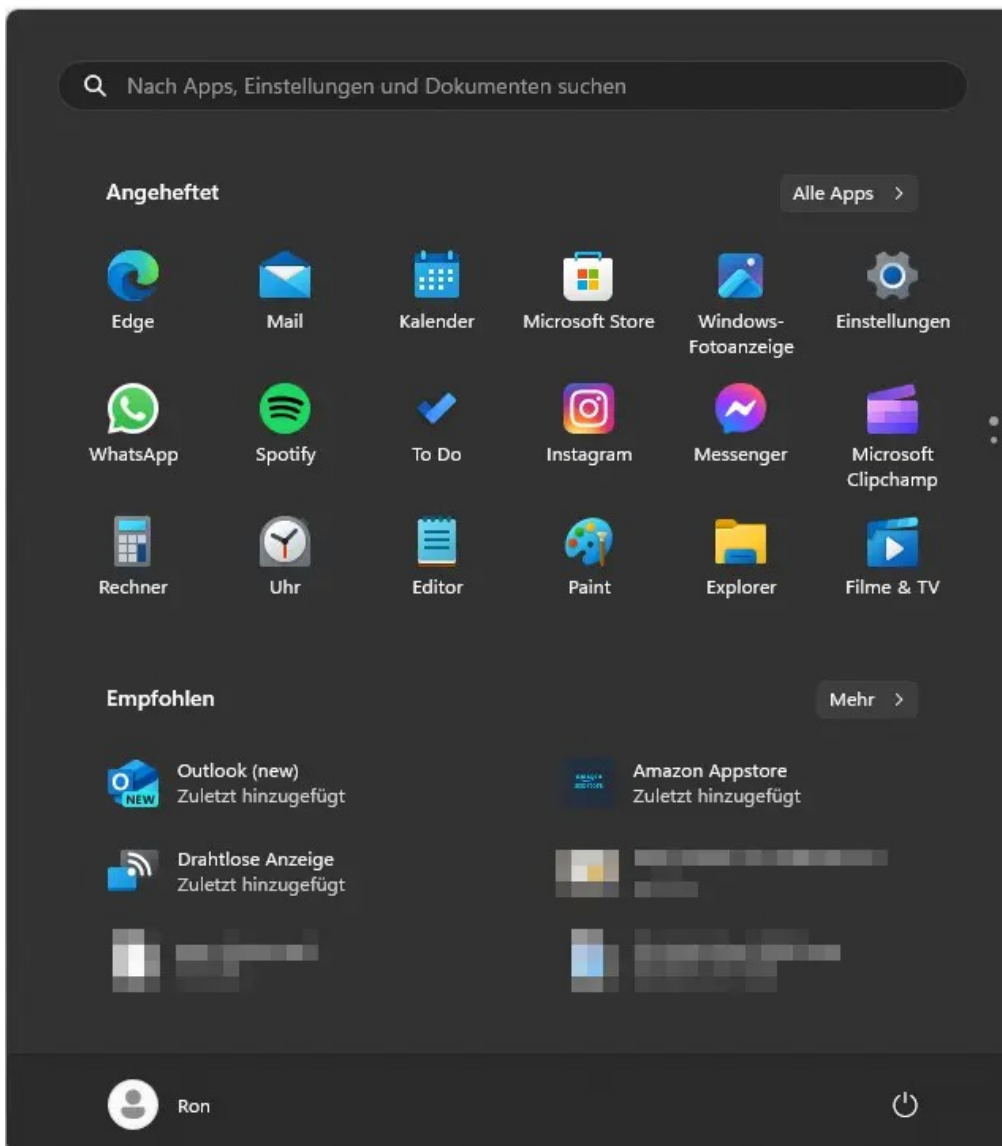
Nach Apps, Einstellungen und Dokumenten suchen

Angeheftet

Alle Apps >

Edge
Mail
Kalender
Microsoft Store
Windows-Fotoanzeige
Einstellungen

WhatsApp
Spotify
To Do
Instagram
Messenger
Microsoft Clipchamp

Rechner
Uhr
Editor
Paint
Explorer
Filme & TV

Empfohlen

Mehr >

Outlook (new)
Zuletzt hinzugefügt

Amazon Appstore
Zuletzt hinzugefügt

Drahtlose Anzeige
Zuletzt hinzugefügt

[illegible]

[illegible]

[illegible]

Ron